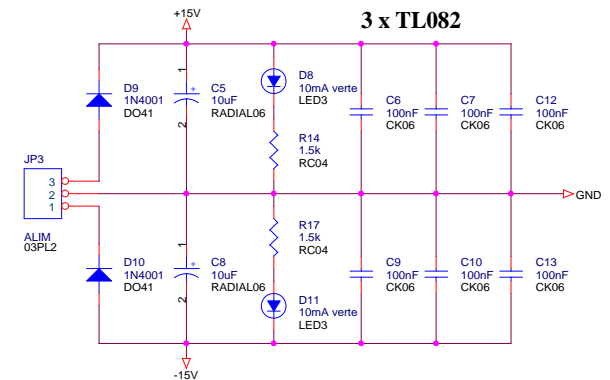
+15V

3 x TL082

D9
1N4001
DO41

1
+
C5
10uF
RADIAL06
2

D8
10mA verte
LED3

R14
1.5k
RC04

C6
100nF
CK06

C7
100nF
CK06

C12
100nF
CK06

JP3
3
2
1
ALIM
03PL2

GND

D10
1N4001
DO41

1
+
C8
10uF
RADIAL06
2

R17
1.5k
RC04

D11
10mA verte
LED3

C9
100nF
CK06

C10
100nF
CK06

C13
100nF
CK06

-15V